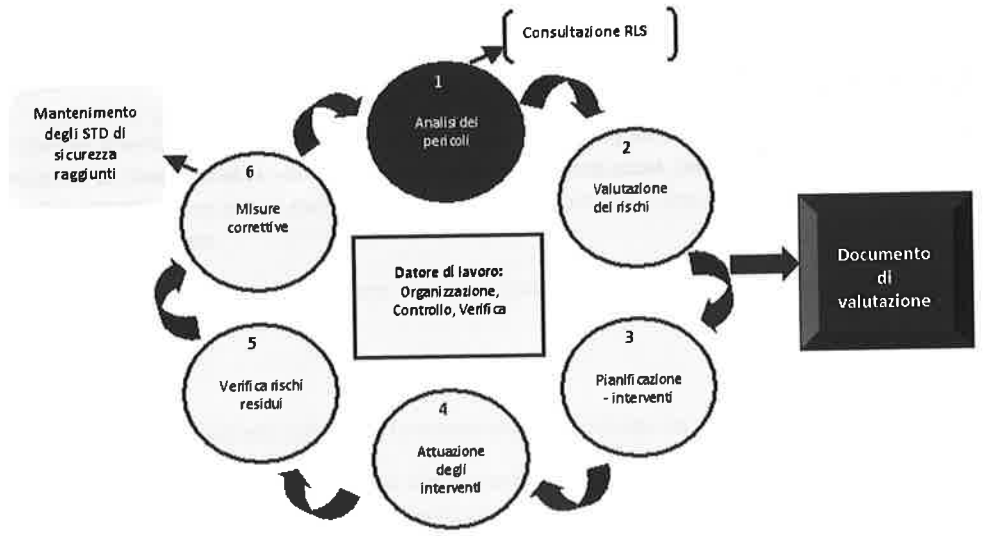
Consultazione RLS

1
Analisi dei pericoli

2
Valutazione dei rischi

3
Pianificazione - interventi

4
Attuazione degli interventi

5
Verifica rischi residui

6
Misure correttive

Mantenimento degli STD di sicurezza raggiunti

Datore di lavoro: Organizzazione, Controllo, Verifica

Documento di valutazione